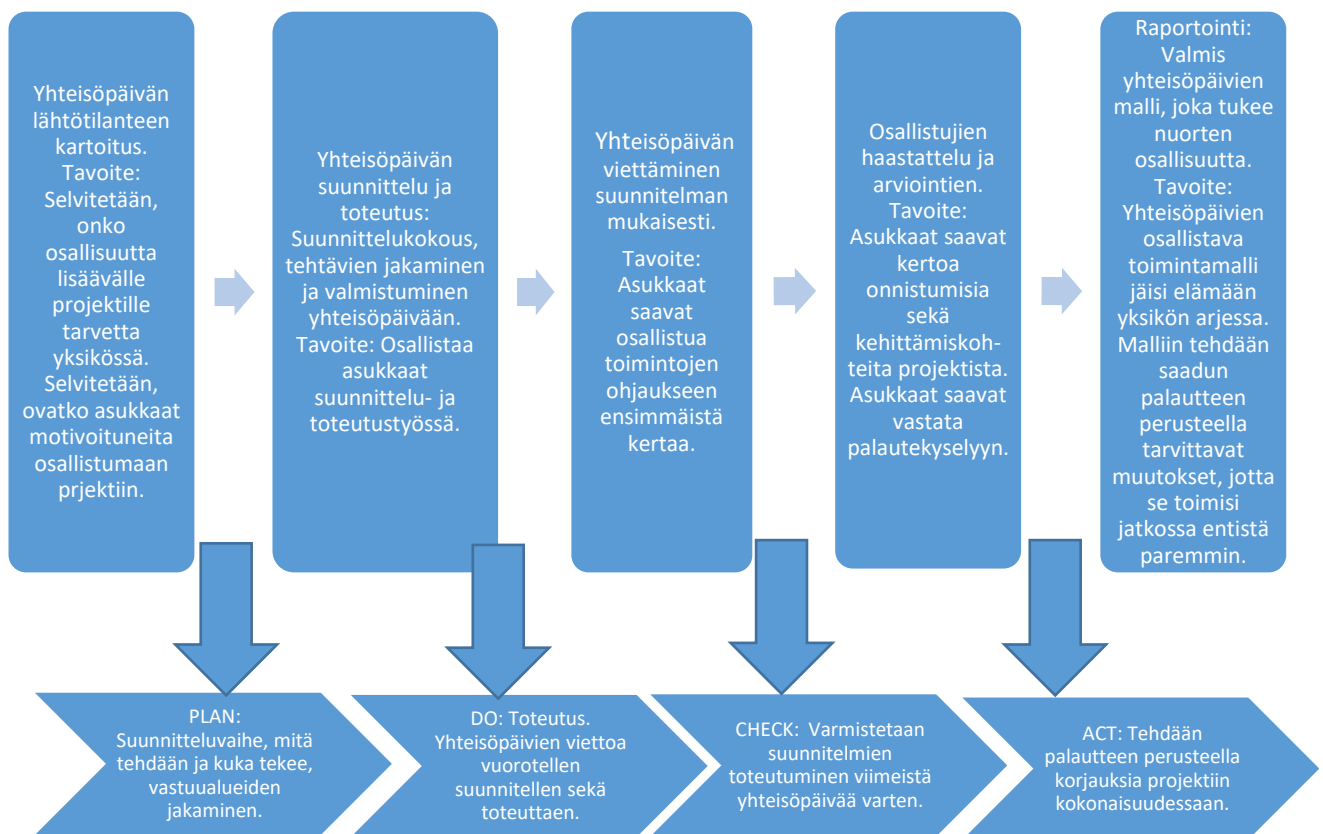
Yhteisöpäivän lähtötilanteen kartoitus. Tavoite: Selvitetään, onko osallisuutta lisäävälle projektille tarvetta yksikössä. Selvitetään, ovatko asukkaat motivoituneita osallistumaan prjektiin.

Yhteisöpäivän suunnittelu ja toteutus: Suunnittelukokous, tehtävien jakaminen ja valmistuminen yhteisöpäivään. Tavoite: Osallistaa asukkaat suunnittelu- ja toteutustyössä.

Yhteisöpäivän viettäminen suunnitelman mukaisesti.

Tavoite: Asukkaat saavat osallistua toimintojen ohjaukseen ensimmäistä kertaa.

Osallistujien haastattelu ja arviointien. Tavoite: Asukkaat saavat kertoa onnistumisia sekä kehittämiskohteita projektista. Asukkaat saavat vastata palautekyselyyn.

Raportointi: Valmis yhteisöpäivien malli, joka tukee nuorten osallisuutta. Tavoite: Yhteisöpäivien osallistava toimintamalli jäisi elämään yksikön arjessa. Malliin tehdään saadun palautteen perusteella tarvittavat muutokset, jotta se toimisi jatkossa entistä paremmin.

PLAN: Suunnitteluvaihe, mitä tehdään ja kuka tekee, vastuualueiden jakaminen.

DO: Toteutus. Yhteisöpäivien viettoa vuorotellen suunnitellen sekä toteuttaen.

CHECK: Varmistetaan suunnitelmien toteutuminen viimeistä yhteisöpäivää varten.

ACT: Tehdään palautteen perusteella korjauksia projektiin kokonaisuudessaan.